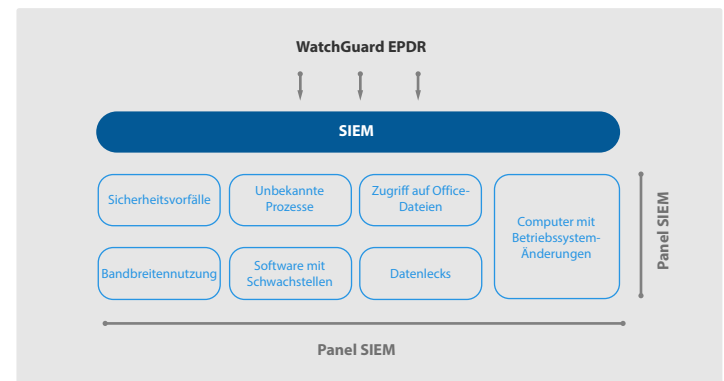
WatchGuard EPDR

SIEM

Sicherheitsvorfälle

Unbekannte Prozesse

Zugriff auf Office-Dateien

Computer mit Betriebssystem-Änderungen

Bandbreitennutzung

Software mit Schwachstellen

Datenlecks

Panel SIEM

Panel SIEM